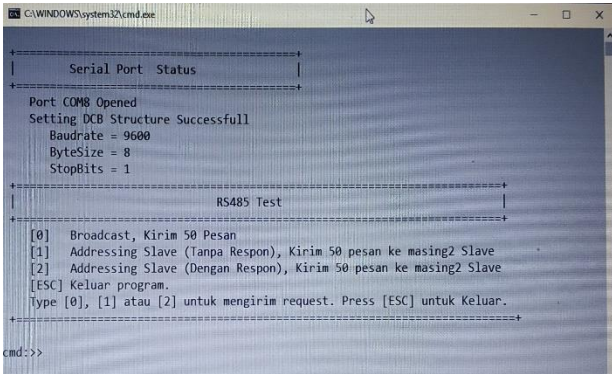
C:\WINDOWS\system32\cmd.exe

+==========================================+
| Serial Port Status |
+==========================================+

Port COM8 Opened
Setting DCB Structure Successfull
Baudrate = 9600
ByteSize = 8
StopBits = 1

+==========================================================================+
| RS485 Test |
+==========================================================================+

[0] Broadcast, Kirim 50 Pesan
[1] Addressing Slave (Tanpa Respon), Kirim 50 pesan ke masing2 Slave
[2] Addressing Slave (Dengan Respon), Kirim 50 pesan ke masing2 Slave
[ESC] Keluar program.
Type [0], [1] atau [2] untuk mengirim request. Press [ESC] untuk Keluar.

+==========================================================================+

cmd:>>